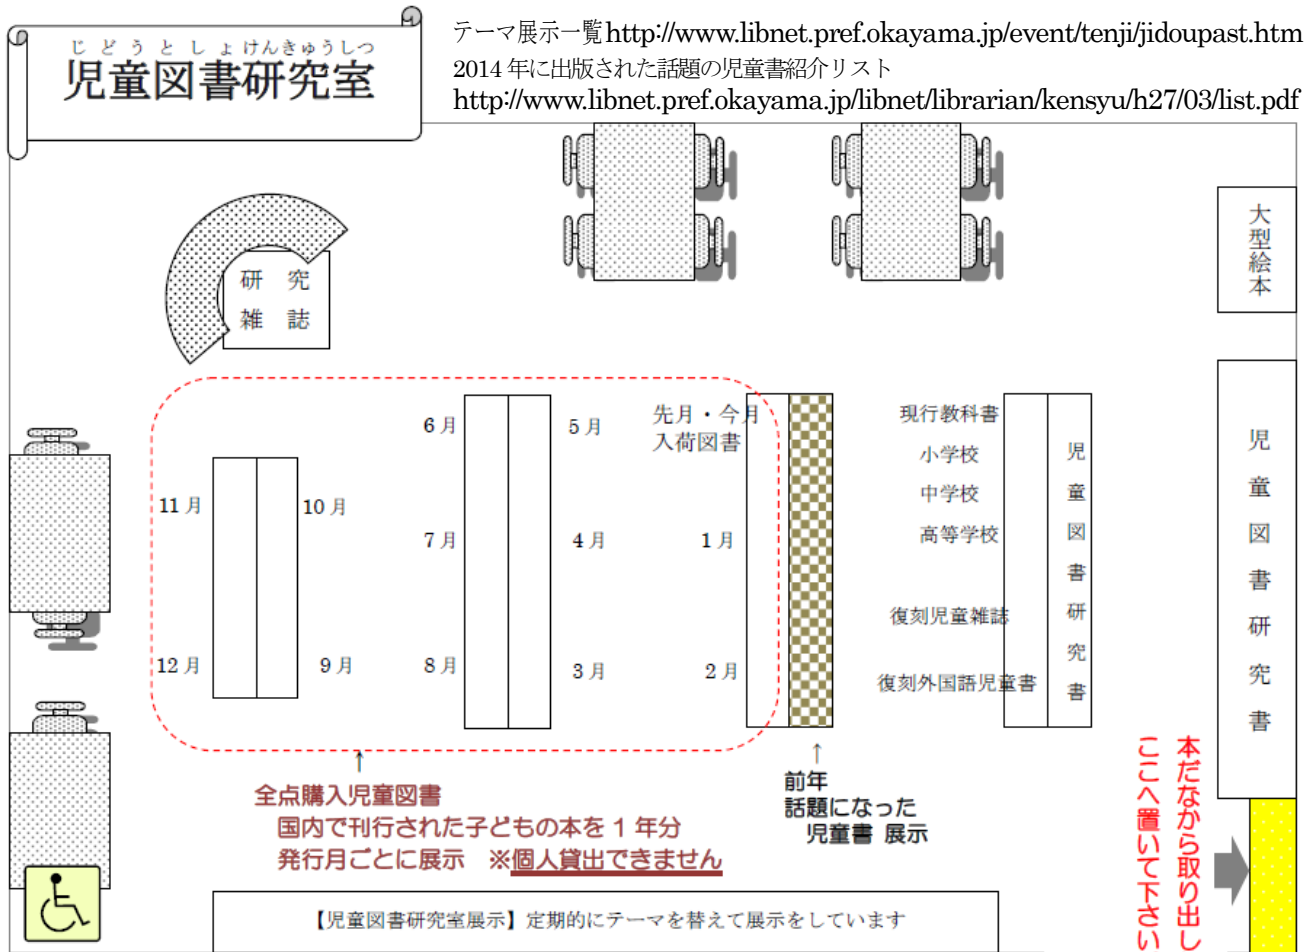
じどうとしょけんきゅうしつ
児童図書研究室

テーマ展示一覧http://www.libnet.pref.okayama.jp/event/tenji/jidoupast.htm
2014年に出版された話題の児童書紹介リスト
http://www.libnet.pref.okayama.jp/libnet/librarian/kensyu/h27/03/list.pdf

大型絵本

研究雑誌

6月
5月
先月・今月入荷図書
11月
10月
7月
4月
1月
12月
9月
8月
3月
2月

現行教科書
小学校
中学校
高等学校
復刻児童雑誌
復刻外国語児童書

児童図書研究書

児童図書研究書

全点購入児童図書
国内で刊行された子どもの本を１年分
発行月ごとに展示　※個人貸出できません

前年
話題になった
児童書 展示

本だなから取り出し
ここへ置いて下さい

【児童図書研究室展示】定期的にテーマを替えて展示をしています